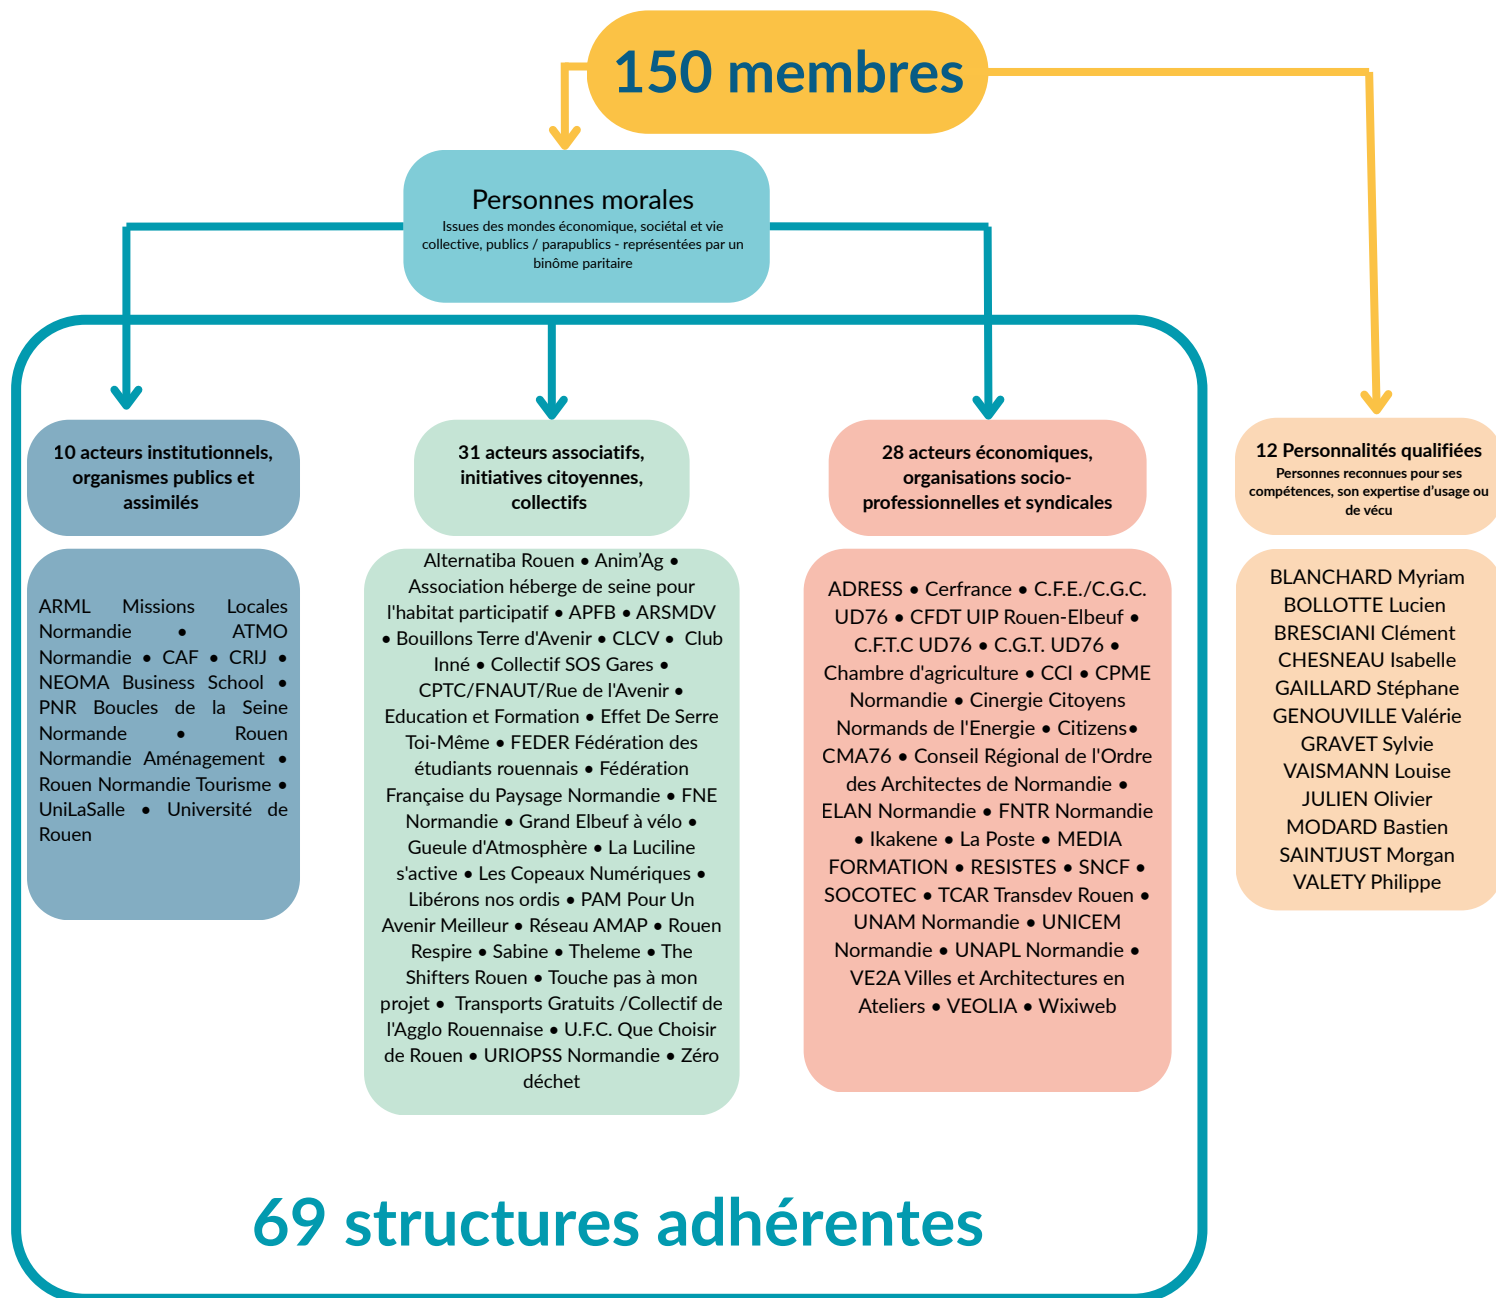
150 membres

Personnes morales
Issues des mondes économique, sociétal et vie collective, publics / parapublics - représentées par un binôme paritaire

10 acteurs institutionnels, organismes publics et assimilés

ARML Missions Locales Normandie • ATMO Normandie • CAF • CRIJ • NEOMA Business School • PNR Boucles de la Seine Normande • Rouen Normandie Aménagement • Rouen Normandie Tourisme • UniLaSalle • Université de Rouen

31 acteurs associatifs, initiatives citoyennes, collectifs

Alternatiba Rouen • Anim'Ag • Association héberge de seine pour l'habitat participatif • APFB • ARSMDV • Bouillons Terre d'Avenir • CLCV • Club Inné • Collectif SOS Gares • CPTC/FNAUT/Rue de l'Avenir • Education et Formation • Effet De Serre Toi-Même • FEDER Fédération des étudiants rouennais • Fédération Française du Paysage Normandie • FNE Normandie • Grand Elbeuf à vélo • Gueule d'Atmosphère • La Luciline s'active • Les Copeaux Numériques • Libérons nos ordis • PAM Pour Un Avenir Meilleur • Réseau AMAP • Rouen Respire • Sabine • Theleme • The Shifters Rouen • Touche pas à mon projet • Transports Gratuits /Collectif de l'Agglo Rouennaise • U.F.C. Que Choisir de Rouen • URIOPSS Normandie • Zéro déchet

28 acteurs économiques, organisations socio-professionnelles et syndicales

ADRESS • Cerfrance • C.F.E./C.G.C. UD76 • CFDT UIP Rouen-Elbeuf • C.F.T.C UD76 • C.G.T. UD76 • Chambre d'agriculture • CCI • CPME Normandie • Cinergie Citoyens Normands de l'Energie • Citizens• CMA76 • Conseil Régional de l'Ordre des Architectes de Normandie • ELAN Normandie • FNTR Normandie • Ikakene • La Poste • MEDIA FORMATION • RESISTES • SNCF • SOCOTEC • TCAR Transdev Rouen • UNAM Normandie • UNICEM Normandie • UNAPL Normandie • VE2A Villes et Architectures en Ateliers • VEOLIA • Wixiweb

12 Personnalités qualifiées
Personnes reconnues pour ses compétences, son expertise d'usage ou de vécu

BLANCHARD Myriam
BOLLOTTE Lucien
BRESCIANI Clément
CHESNEAU Isabelle
GAILLARD Stéphane
GENOUVILLE Valérie
GRAVET Sylvie
VAISMANN Louise
JULIEN Olivier
MODARD Bastien
SAINTJUST Morgan
VALETY Philippe

69 structures adhérentes